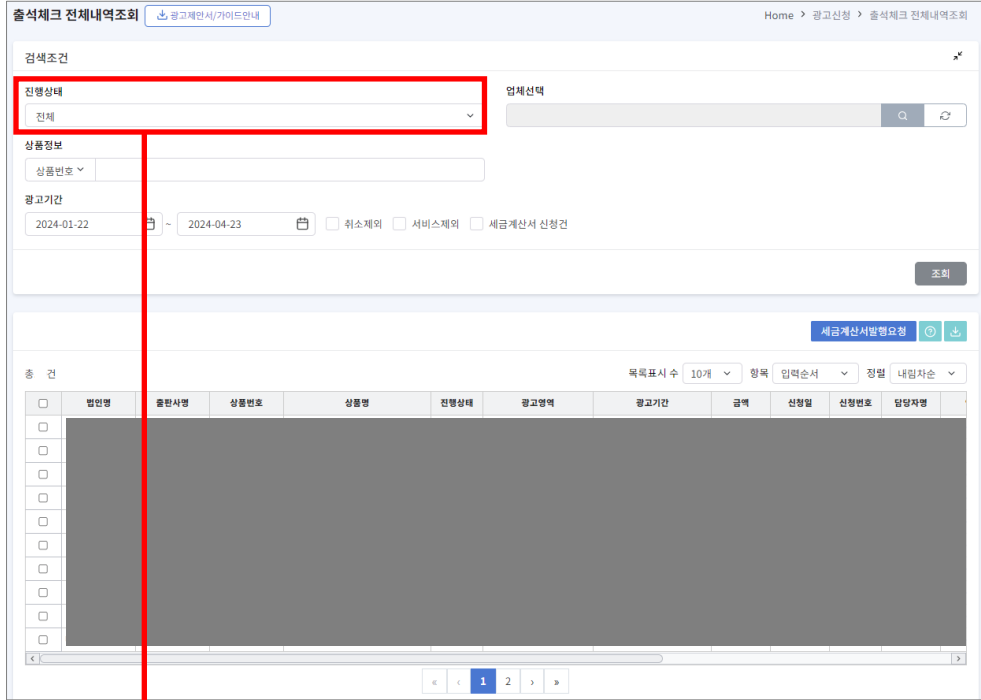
출석체크 전체내역조회 광고제안서/가이드안내

Home > 광고신청 > 출석체크 전체내역조회

검색조건

진행상태
전체

업체선택

상품정보
상품번호

광고기간
2024-01-22 ~ 2024-04-23
취소제외 서비스제외 세금계산서 신청건

조회

세금계산서발행요청

총 건

목록표시 수 10개 항목 입력순서 정렬 내림차순

| | 법인명 | 출판사명 | 상품번호 | 상품명 | 진행상태 | 광고영역 | 광고기간 | 금액 | 신청일 | 신청번호 | 담당자명 |
|---|---|---|---|---|---|---|---|---|---|---|---|

« ‹ 1 2 › »